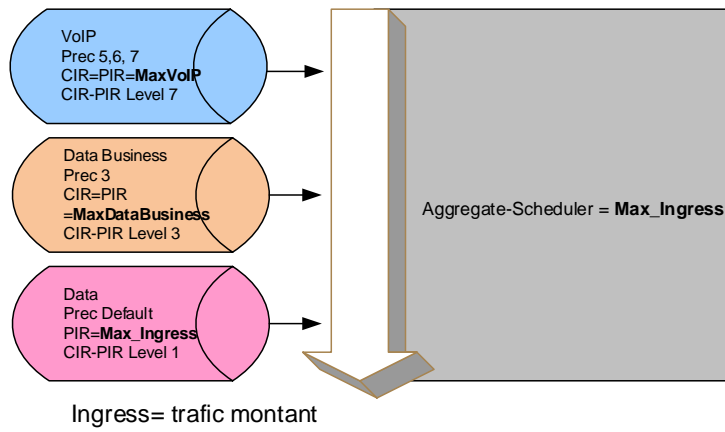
VoIP
Prec 5,6, 7
CIR=PIR=**MaxVoIP**
CIR-PIR Level 7

Data Business
Prec 3
CIR=PIR
=**MaxDataBusiness**
CIR-PIR Level 3

Data
Prec Default
PIR=**Max_Ingress**
CIR-PIR Level 1

Aggregate-Scheduler = **Max_Ingress**

Ingress= trafic montant